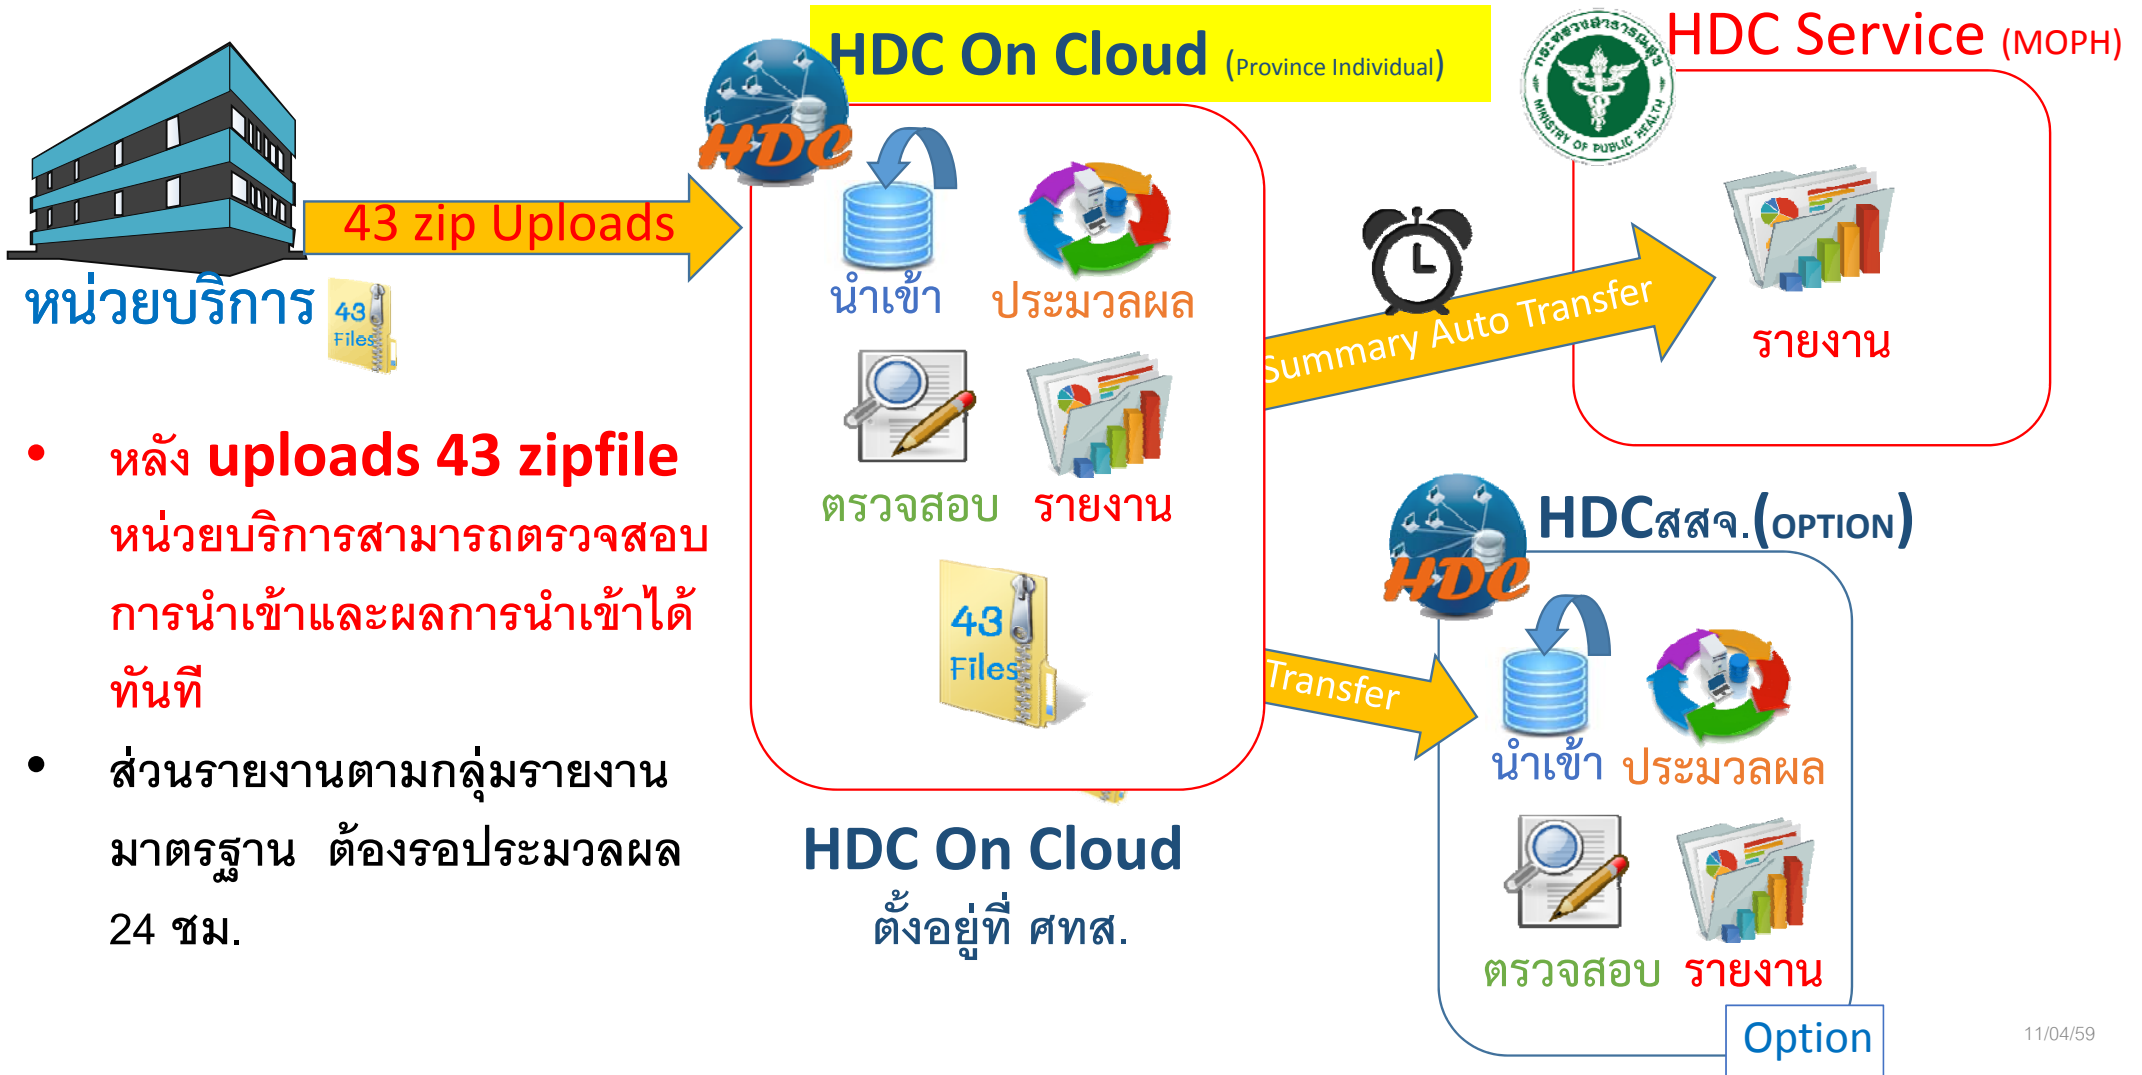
HDC On Cloud (Province Individual)

HDC Service (MOPH)

HDC

43 zip Uploads

หน่วยบริการ

43 Files

นำเข้า

ประมวลผล

ตรวจสอบ

รายงาน

43 Files

Summary Auto Transfer

รายงาน

HDCสสจ.(OPTION)

HDC

Transfer

นำเข้า

ประมวลผล

ตรวจสอบ

รายงาน

Option

• หลัง uploads 43 zipfile หน่วยบริการสามารถตรวจสอบการนำเข้าและผลการนำเข้าได้ทันที

• ส่วนรายงานตามกลุ่มรายงานมาตรฐาน ต้องรอประมวลผล 24 ชม.

HDC On Cloud
ตั้งอยู่ที่ ศทส.

11/04/59